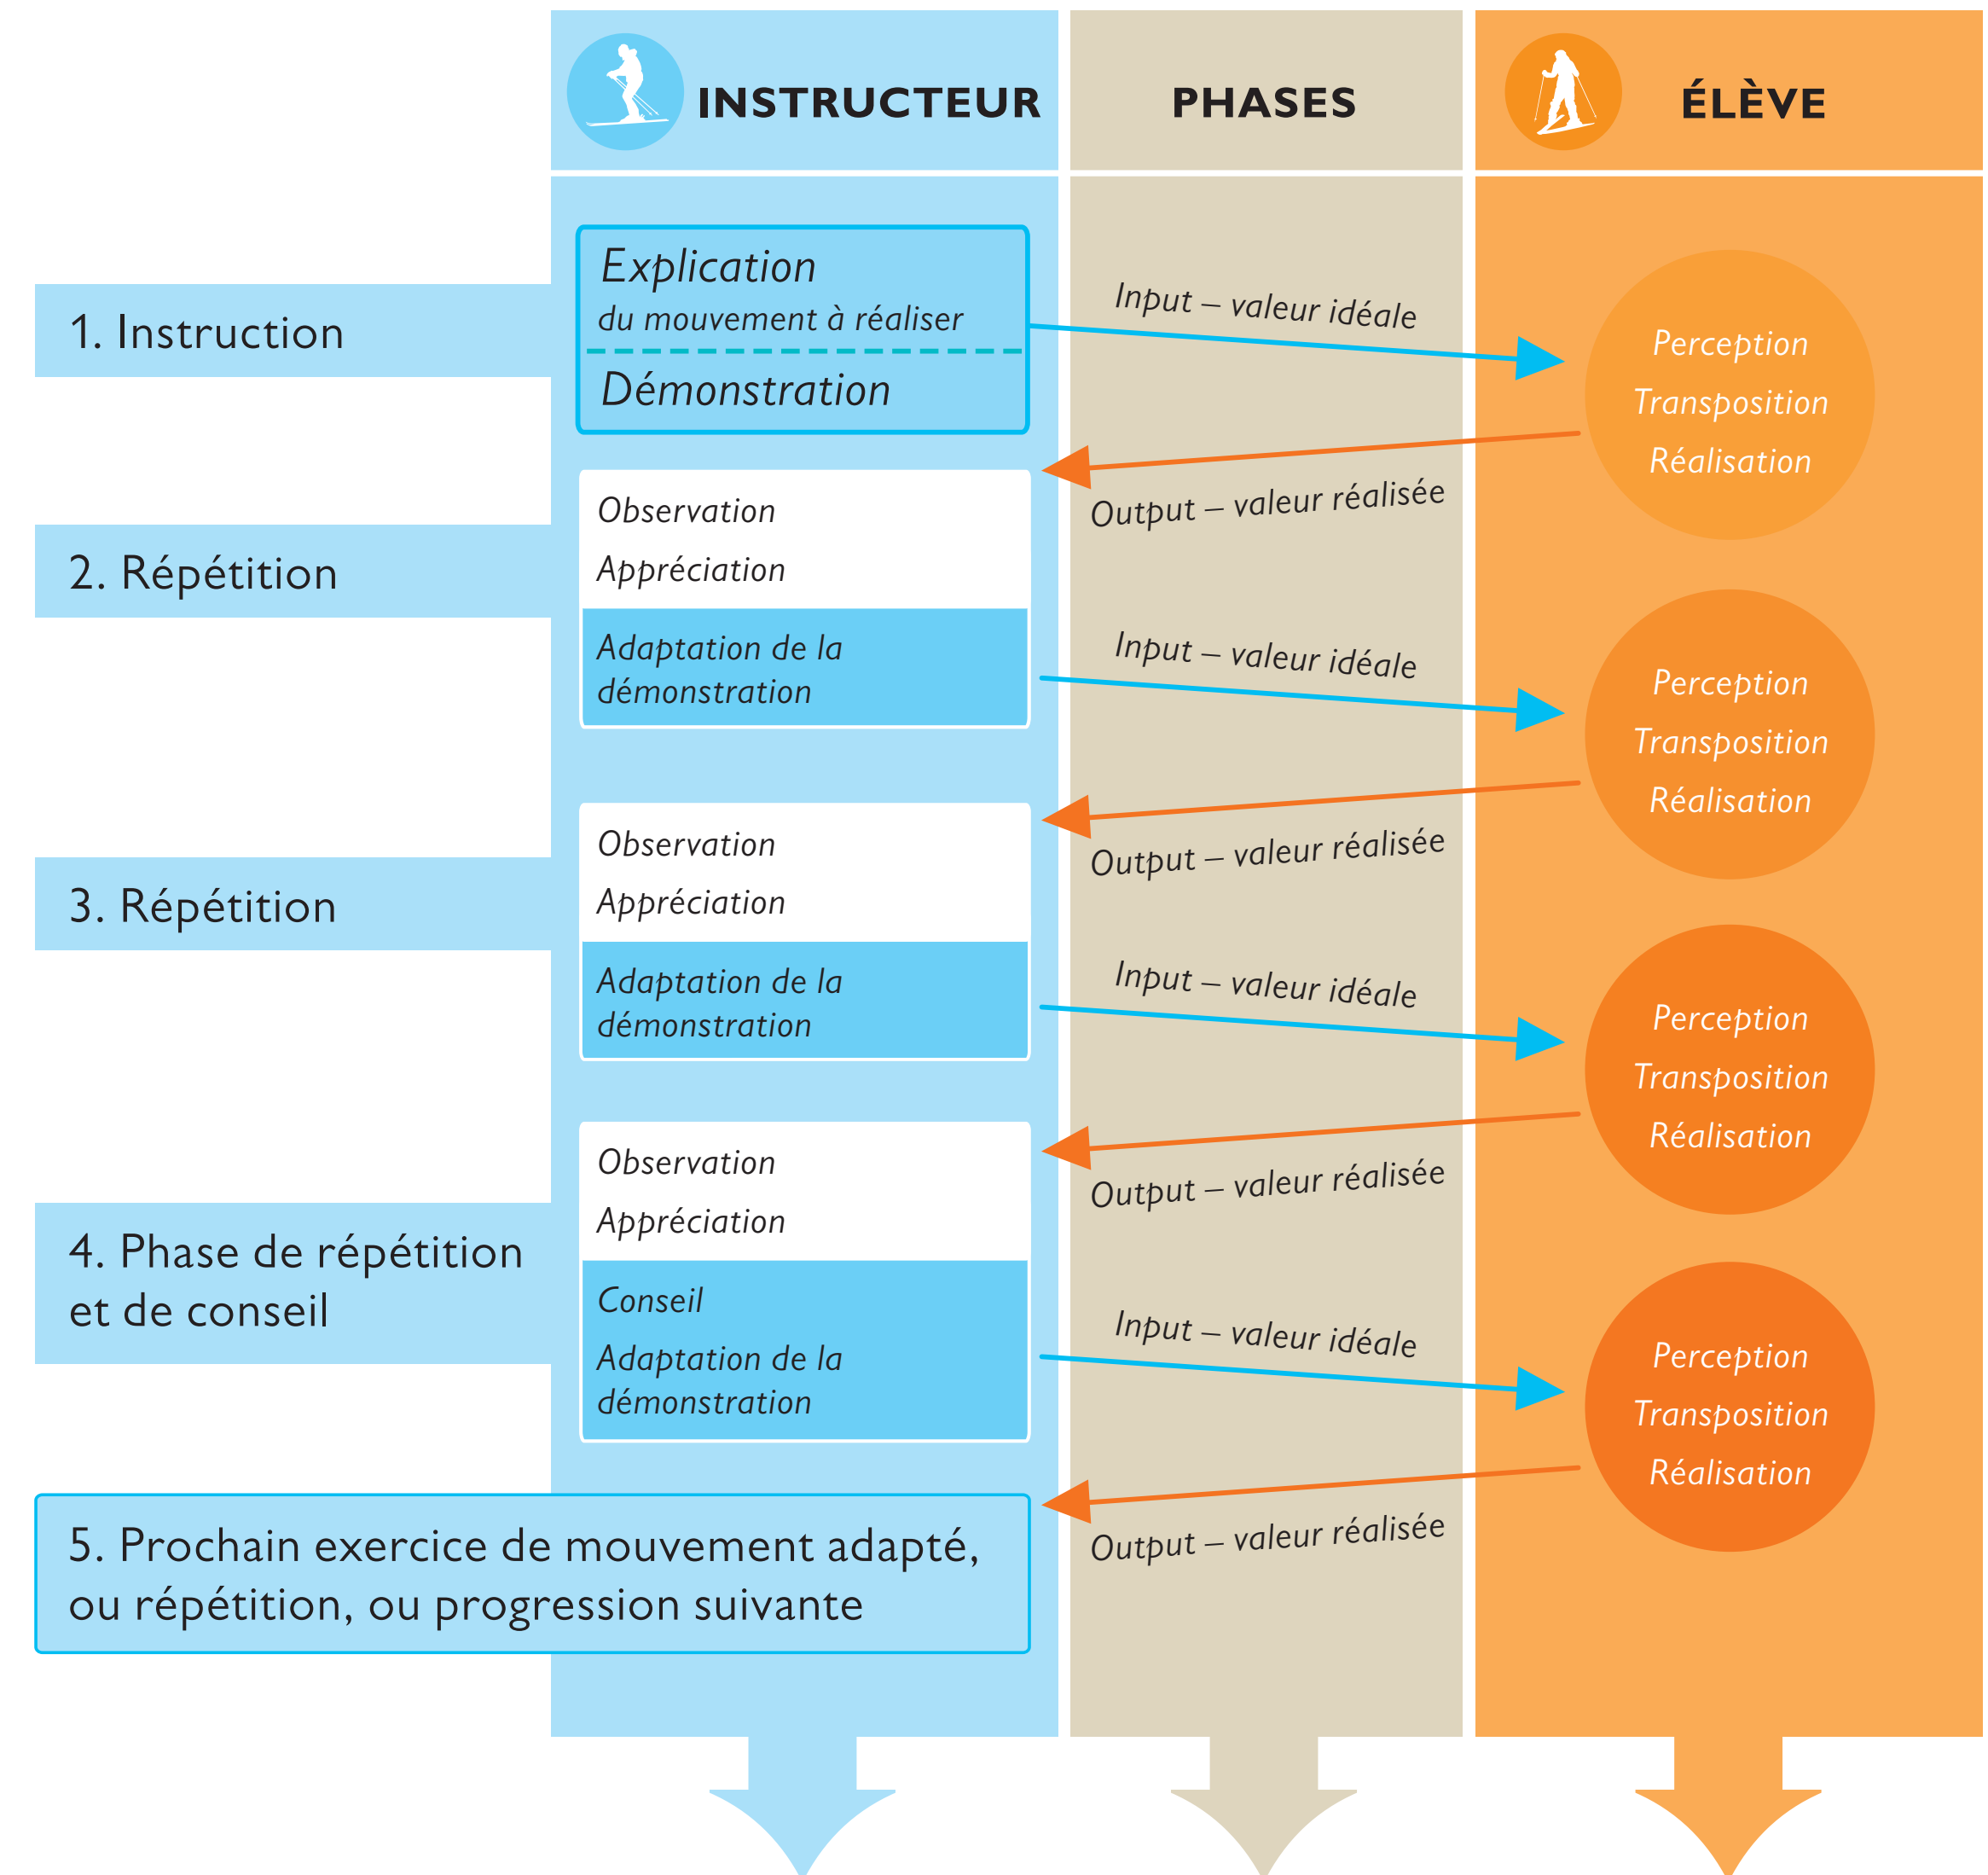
INSTRUCTEUR

PHASES

ÉLÈVE

1. Instruction

Explication
du mouvement à réaliser

Démonstration

Input – valeur idéale

Perception
Transposition
Réalisation

Output – valeur réalisée

2. Répétition

Observation
Appréciation

Adaptation de la démonstration

Input – valeur idéale

Perception
Transposition
Réalisation

Output – valeur réalisée

3. Répétition

Observation
Appréciation

Adaptation de la démonstration

Input – valeur idéale

Perception
Transposition
Réalisation

Output – valeur réalisée

4. Phase de répétition et de conseil

Observation
Appréciation

Conseil
Adaptation de la démonstration

Input – valeur idéale

Perception
Transposition
Réalisation

Output – valeur réalisée

5. Prochain exercice de mouvement adapté, ou répétition, ou progression suivante